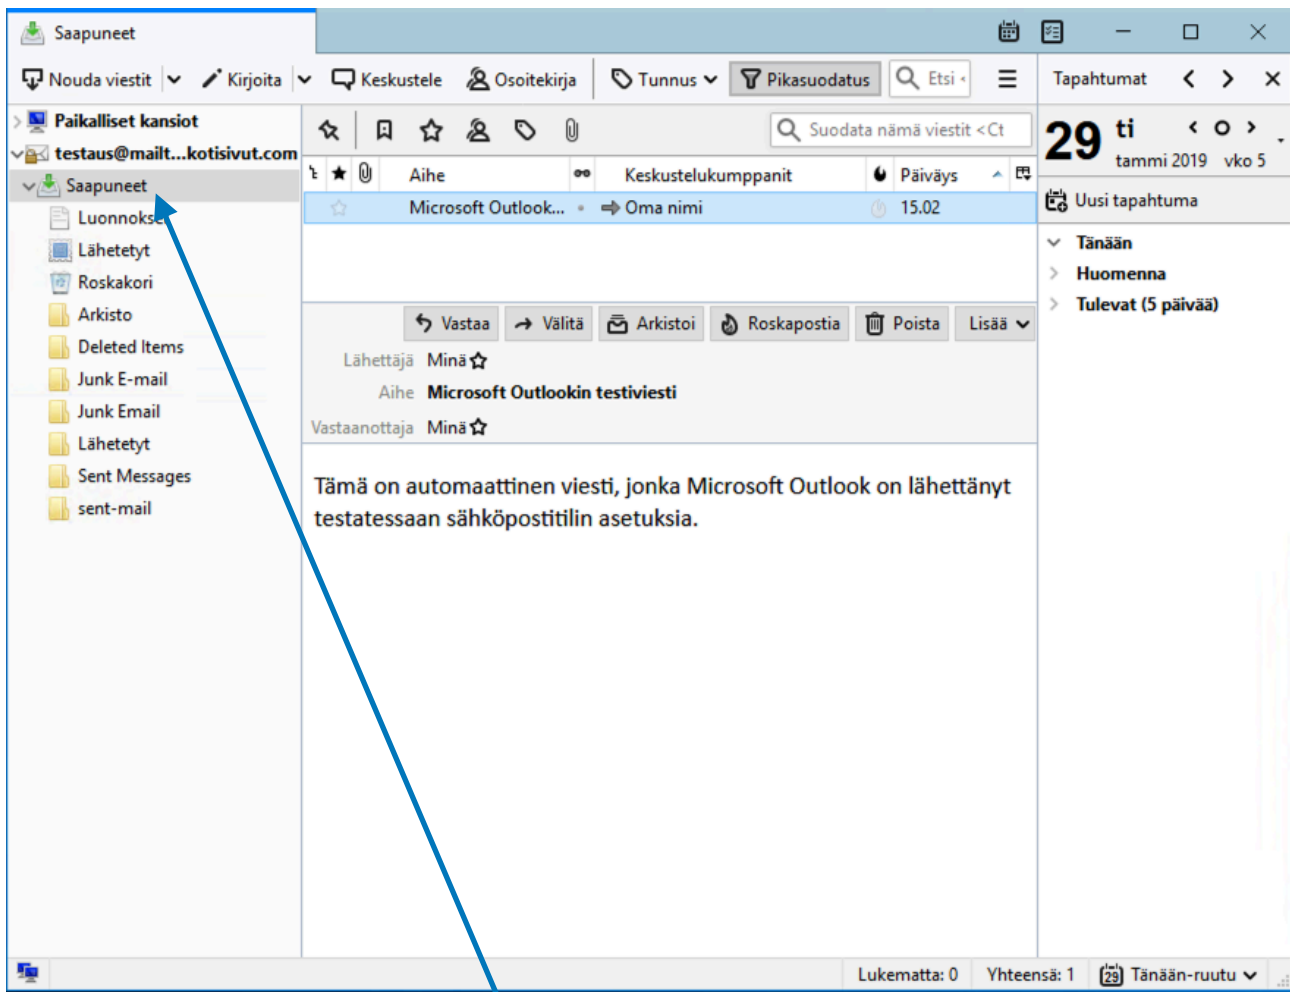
Saapuneet

Nouda viestit | Kirjoita | Keskustele | Osoitekirja | Tunnus | Pikasuodatus | Etsi

Tapahtumat

Paikalliset kansiot
testaus@mailt...kotisivut.com
Saapuneet
Luonnokset
Lähetetyt
Roskakori
Arkisto
Deleted Items
Junk E-mail
Junk Email
Lähetetyt
Sent Messages
sent-mail

Suodata nämä viestit <Ct

| Aihe | Keskustelukumppanit | Päiväys |
|---|---|---|
| Microsoft Outlook... | Oma nimi | 15.02 |

Vastaa | Välitä | Arkistoi | Roskapostia | Poista | Lisää

Lähettäjä Minä
Aihe Microsoft Outlookin testiviesti
Vastaanottaja Minä

Tämä on automaattinen viesti, jonka Microsoft Outlook on lähettänyt testatessaan sähköpostitilin asetuksia.

29 ti
tammi 2019 vko 5

Uusi tapahtuma

Tänään
Huomenna
Tulevat (5 päivää)

Lukematta: 0 Yhteensä: 1 Tänään-ruutu